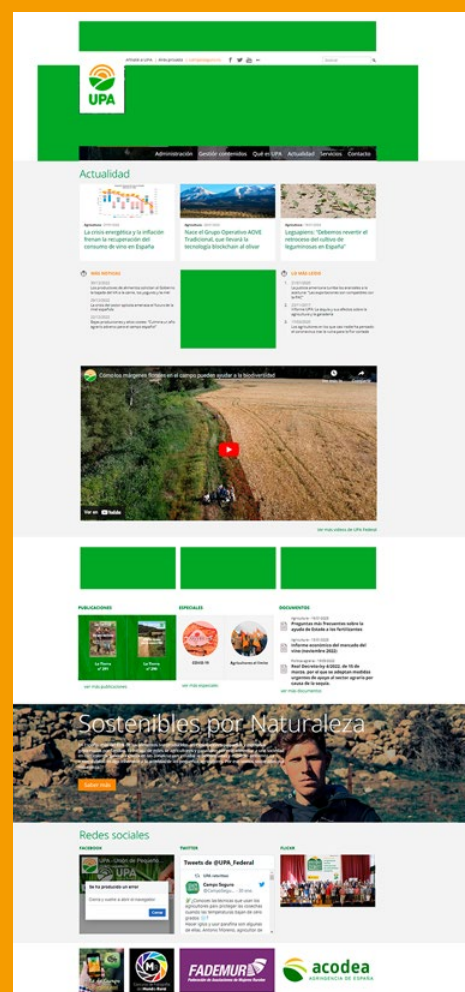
UPA

Administración Gestión contenidos Qué es UPA Actualidad Servicios Contacto

Actualidad

La crisis energética y la inflación frenan la recuperación del consumo de vino en España

Nace el Grupo Operativo AOVE Tradicional, que llevará la tecnología blockchain al olivar

Leguspireo: "Debemos revertir el retroceso del cultivo de leguminosas en España"

MÁS RECIENTE

LO MÁS LEÍDO

Cómo los márgenes florales en el campo pueden ayudar a la biodiversidad

Ver en YouTube

Ver más vídeos de UPA Federal

PUBLICACIONES

ESPECIALES

DOCUMENTOS

Preguntas más frecuentes sobre la ayuda de Estado a los fertilizantes

Informe económico del mercado del vino (noviembre 2022)

Real Decreto-ley 4/2022, de 15 de marzo, por el que se adoptan medidas urgentes de apoyo al sector agrario por causa de la sequía

ver más publicaciones

ver más especiales

ver más documentos

Sostenibles por Naturaleza

Saber más

Redes sociales

FACEBOOK

TWITTER

FLICKR

Tweets de @UPA_Federal

Campo Seguro

Se ha producido un error

Cerrar

FADEMUR

acodea
AGROGENCIA DE ESPAÑA